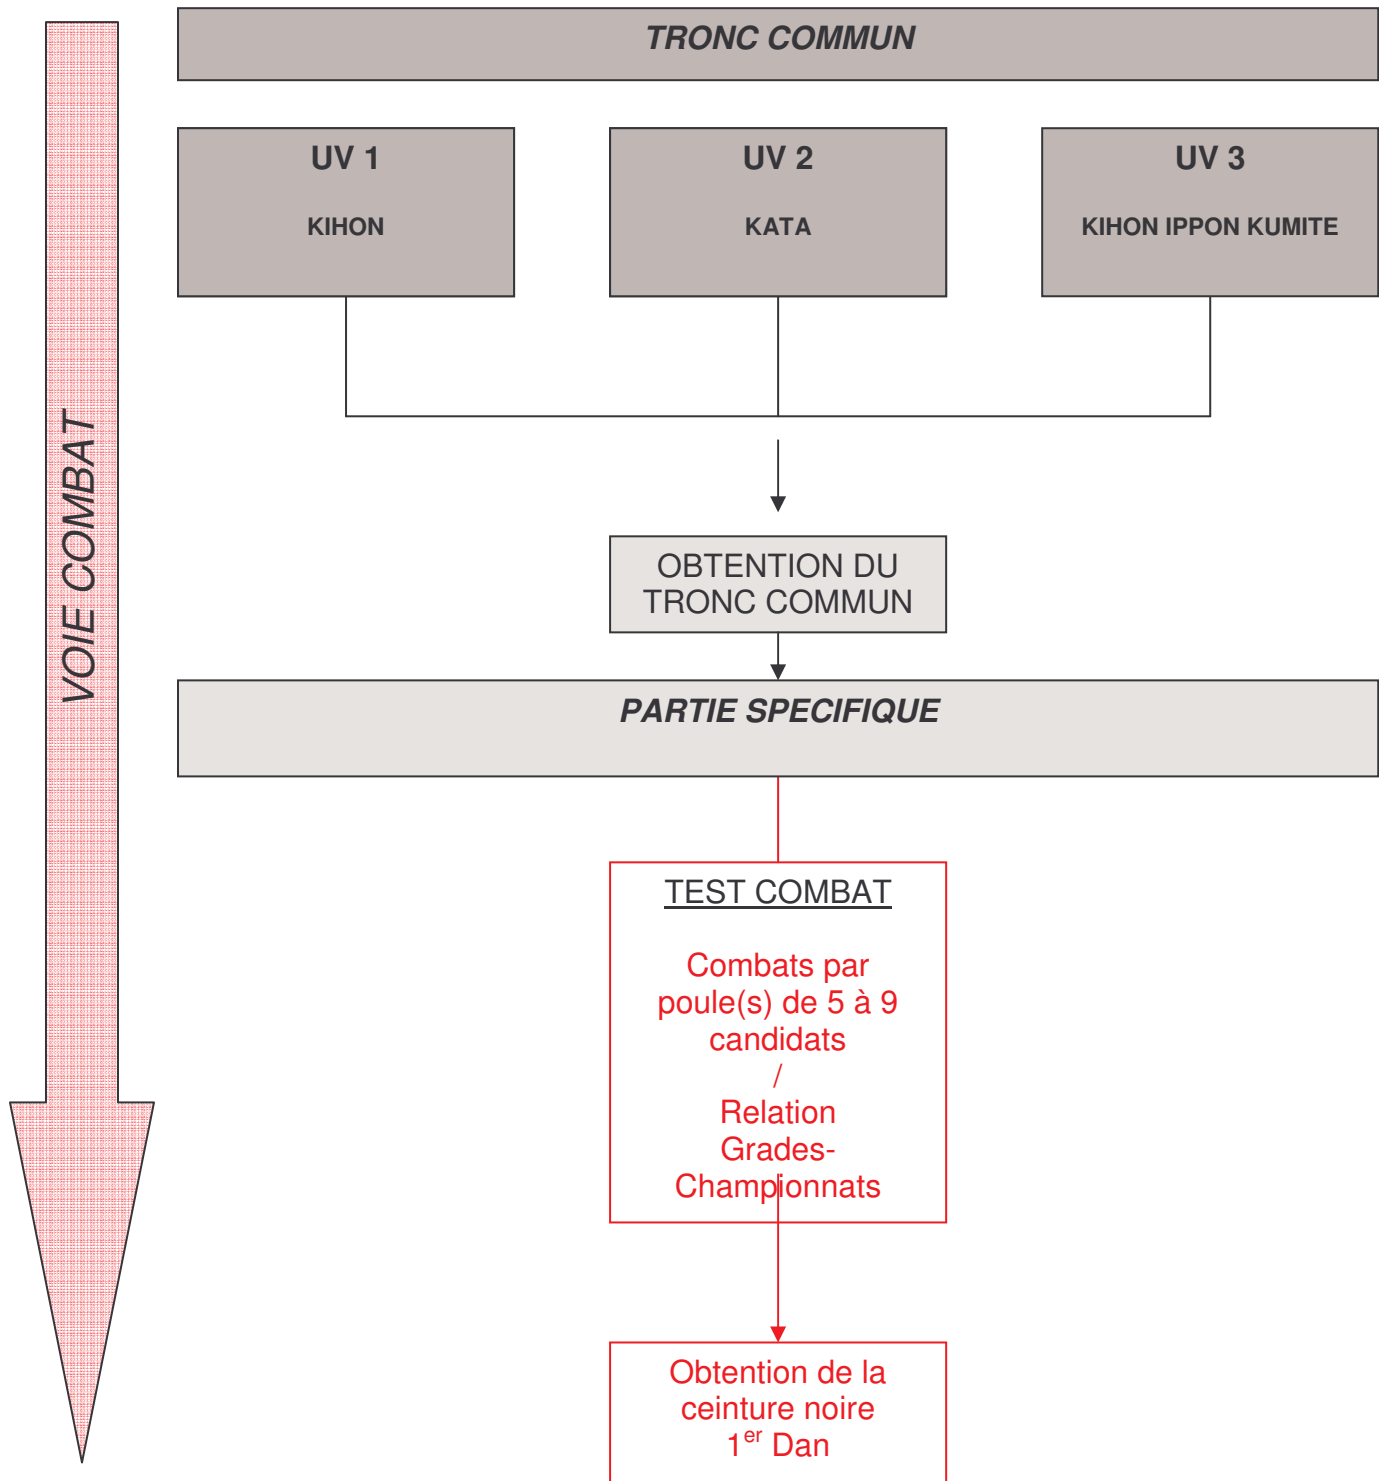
VOIE COMBAT

TRONC COMMUN

UV 1

KIHON

UV 2

KATA

UV 3

KIHON IPPON KUMITE

OBTENTION DU TRONC COMMUN

PARTIE SPECIFIQUE

TEST COMBAT

Combats par poule(s) de 5 à 9 candidats
/
Relation Grades-Championnats

Obtention de la ceinture noire $1^{er}$ Dan